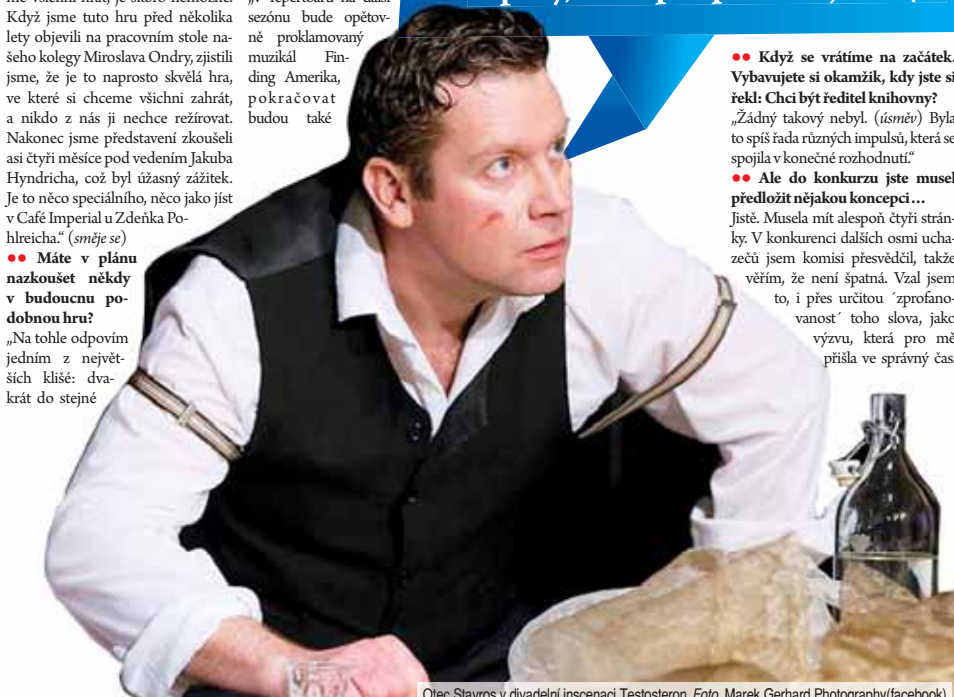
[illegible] je skoro nemožné. Když jsme tuto hru před několika lety objevili na pracovním stole našeho kolegy Miroslava Ondry, zjistili jsme, že je to naprosto skvělá hra, ve které si chceme všichni zahrát, a nikdo z nás ji nechce režírovat. Nakonec jsme představení zkoušeli asi čtyři měsíce pod vedením Jakuba Hyndricha, což byl úžasný zážitek. Je to něco speciálního, něco jako jíst v Café Imperial u Zdeňka Pohlreicha." (směje se)

●● Máte v plánu nazkoušet někdy v budoucnu podobnou hru?

„Na tohle odpovím jedním z největších klišé: dvakrát do stejné

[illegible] repertoáru na další sezónu bude opětovně proklamovaný muzikál Finding Amerika, pokračovat budou také

●● Když se vrátíme na začátek. Vybavujete si okamžik, kdy jste si řekl: Chci být ředitel knihovny?

„Žádný takový nebyl. (úsměv) Byla to spíš řada různých impulsů, která se spojila v konečné rozhodnutí."

●● Ale do konkurzu jste musel předložit nějakou koncepci…

Jistě. Musela mít alespoň čtyři stránky. V konkurenci dalších osmi uchazečů jsem komisi přesvědčil, takže věřím, že není špatná. Vzal jsem to, i přes určitou ´zprofanovanost´ toho slova, jako výzvu, která pro mě přišla ve správný čas.

Otec Stavros v divadelní inscenaci Testosteron. Foto: Marek Gerhard Photography(facebook)